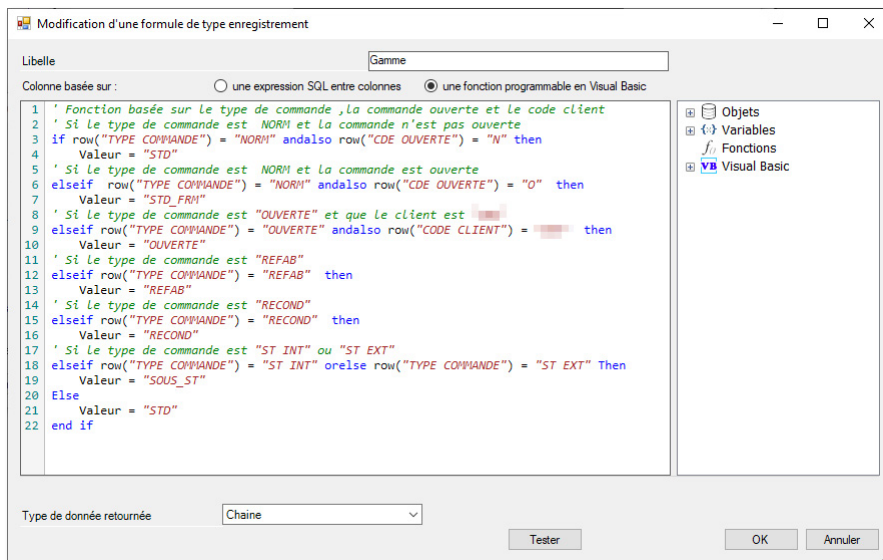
Modification d'une formule de type enregistrement

Libelle Gamme

Colonne basée sur : une expression SQL entre colonnes une fonction programmable en Visual Basic

1 ' Fonction basée sur le type de commande ,la commande ouverte et le code client
2 ' Si le type de commande est NORM et la commande n'est pas ouverte
3 if row("TYPE COMMANDE") = "NORM" andalso row("CDE OUVERTE") = "N" then
4 Valeur = "STD"
5 ' Si le type de commande est NORM et la commande est ouverte
6 elseif row("TYPE COMMANDE") = "NORM" andalso row("CDE OUVERTE") = "O" then
7 Valeur = "STD_FRM"
8 ' Si le type de commande est "OUVERTE" et que le client est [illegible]
9 elseif row("TYPE COMMANDE") = "OUVERTE" andalso row("CODE CLIENT") = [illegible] then
10 Valeur = "OUVERTE"
11 ' Si le type de commande est "REFAB"
12 elseif row("TYPE COMMANDE") = "REFAB" then
13 Valeur = "REFAB"
14 ' Si le type de commande est "RECOND"
15 elseif row("TYPE COMMANDE") = "RECOND" then
16 Valeur = "RECOND"
17 ' Si le type de commande est "ST INT" ou "ST EXT"
18 elseif row("TYPE COMMANDE") = "ST INT" orelse row("TYPE COMMANDE") = "ST EXT" Then
19 Valeur = "SOUS_ST"
20 Else
21 Valeur = "STD"
22 end if

Objets
Variables
Fonctions
Visual Basic

Type de donnée retournée Chaine

Tester

OK Annuler